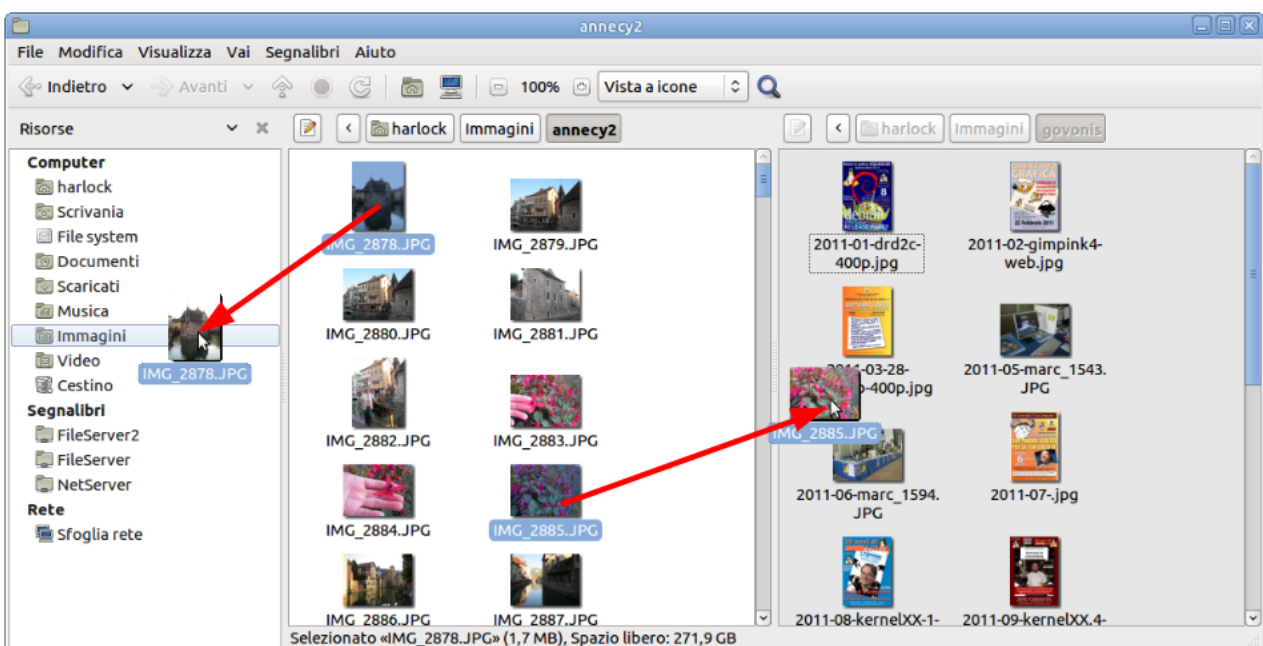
annecy2

File Modifica Visualizza Vai Segnalibri Aiuto

Indietro Avanti 100% Vista a icone

Risorse

harlock Immagini annecy2

harlock Immagini govonis

Computer
harlock
Scrivania
File system
Documenti
Scaricati
Musica
Immagini
Video
Cestino
Segnalibri
FileServer2
FileServer
NetServer
Rete
Sfoglia rete

IMG_2878.JPG

IMG_2878.JPG
IMG_2879.JPG
IMG_2880.JPG
IMG_2881.JPG
IMG_2882.JPG
IMG_2883.JPG
IMG_2884.JPG
IMG_2885.JPG
IMG_2886.JPG
IMG_2887.JPG

2011-01-drd2c-400p.jpg
2011-02-gimpink4-web.jpg
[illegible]-03-28-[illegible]-400p.jpg
2011-05-marc_1543.JPG
IMG_2885.JPG
2011-06-marc_1594.JPG
2011-07-.jpg
2011-08-kernelXX-1-
2011-09-kernelXX.4-

Selezionato «IMG_2878.JPG» (1,7 MB), Spazio libero: 271,9 GB